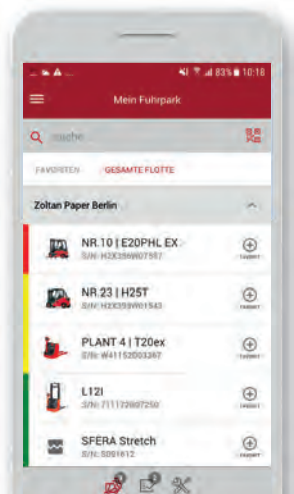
83% 10:18

Mein Fuhrpark

suche

FAVORITEN GESAMTE FLOTTE

Zoltan Paper Berlin

NR.10 | E20PHL EX
S/N: H2X356W07587
FAVORIT

NR.23 | H25T
S/N: H2X393W01543
FAVORIT

PLANT 4 | T20ex
S/N: W41152D03367
FAVORIT

L12i
S/N: 711122007250
FAVORIT

SFERA Stretch
S/N: S061612
FAVORIT